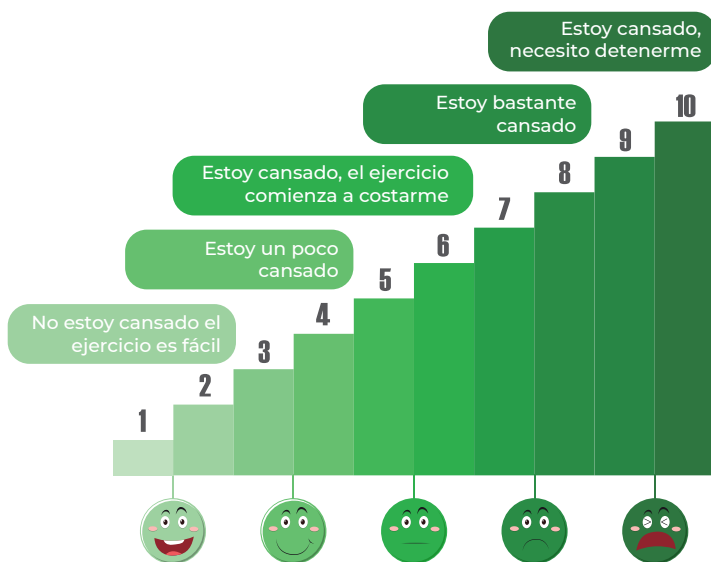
Estoy cansado, necesito detenerme

Estoy bastante cansado

Estoy cansado, el ejercicio comienza a costarme

Estoy un poco cansado

No estoy cansado el ejercicio es fácil

10

9

8

7

6

5

4

3

2

1